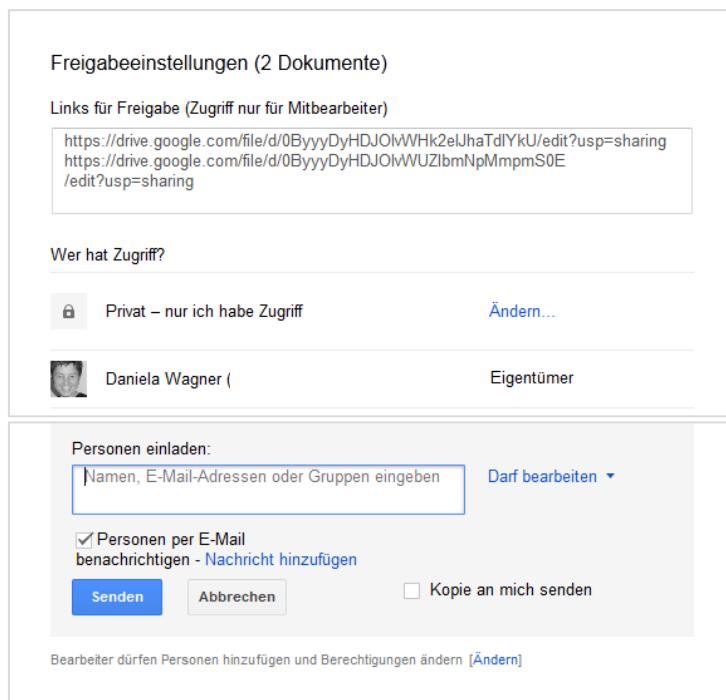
Freigabeeinstellungen (2 Dokumente)

Links für Freigabe (Zugriff nur für Mitbearbeiter)

https://drive.google.com/file/d/0ByyyDyHDJOlWHk2elJhaTdlYkU/edit?usp=sharing
https://drive.google.com/file/d/0ByyyDyHDJOlWUZlbmNpMmpmS0E/edit?usp=sharing

Wer hat Zugriff?

Privat – nur ich habe Zugriff

Ändern...

Daniela Wagner (

Eigentümer

Personen einladen:

Namen, E-Mail-Adressen oder Gruppen eingeben

Darf bearbeiten

Personen per E-Mail benachrichtigen - Nachricht hinzufügen

Senden

Abbrechen

Kopie an mich senden

Bearbeiter dürfen Personen hinzufügen und Berechtigungen ändern [Ändern]